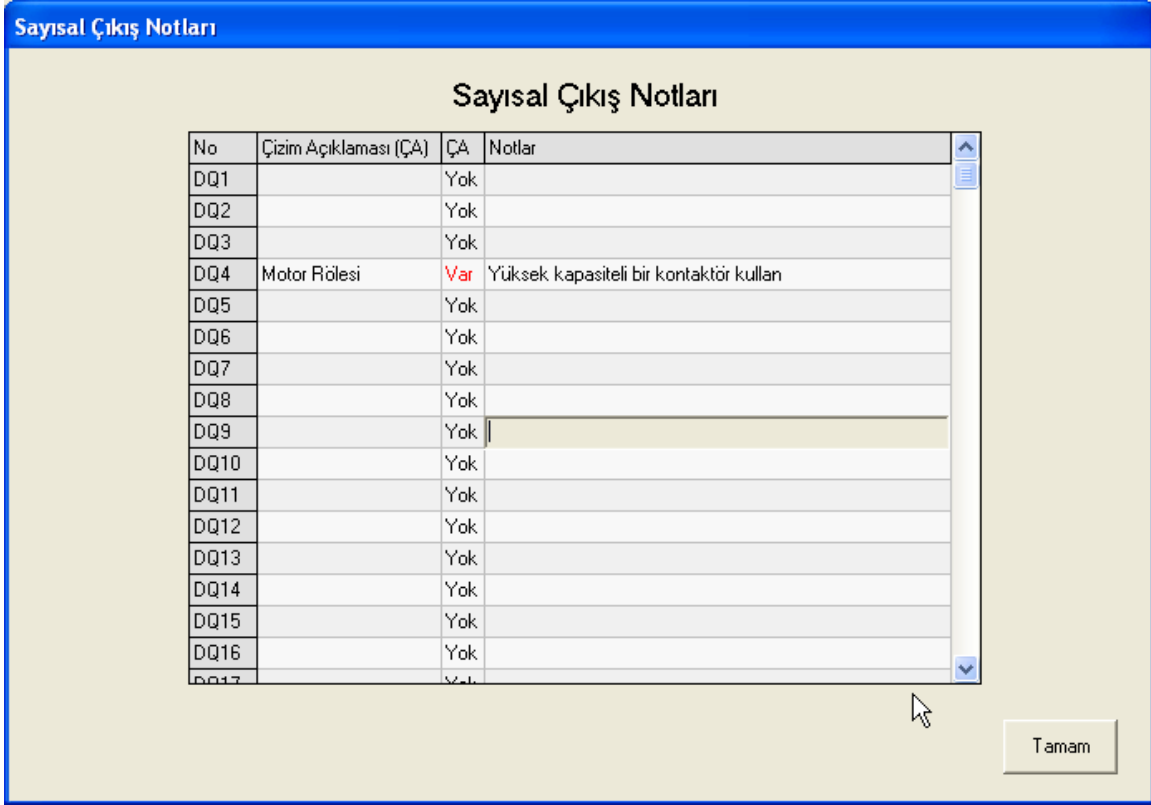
Sayısal Çıkış Notları

Sayısal Çıkış Notları

| No | Çizim Açıklaması (ÇA) | ÇA | Notlar |
|---|---|---|---|
| DQ1 | | Yok | |
| DQ2 | | Yok | |
| DQ3 | | Yok | |
| DQ4 | Motor Rölesi | Var | Yüksek kapasiteli bir kontaktör kullan |
| DQ5 | | Yok | |
| DQ6 | | Yok | |
| DQ7 | | Yok | |
| DQ8 | | Yok | |
| DQ9 | | Yok | |
| DQ10 | | Yok | |
| DQ11 | | Yok | |
| DQ12 | | Yok | |
| DQ13 | | Yok | |
| DQ14 | | Yok | |
| DQ15 | | Yok | |
| DQ16 | | Yok | |
| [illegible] | | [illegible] | |

Tamam